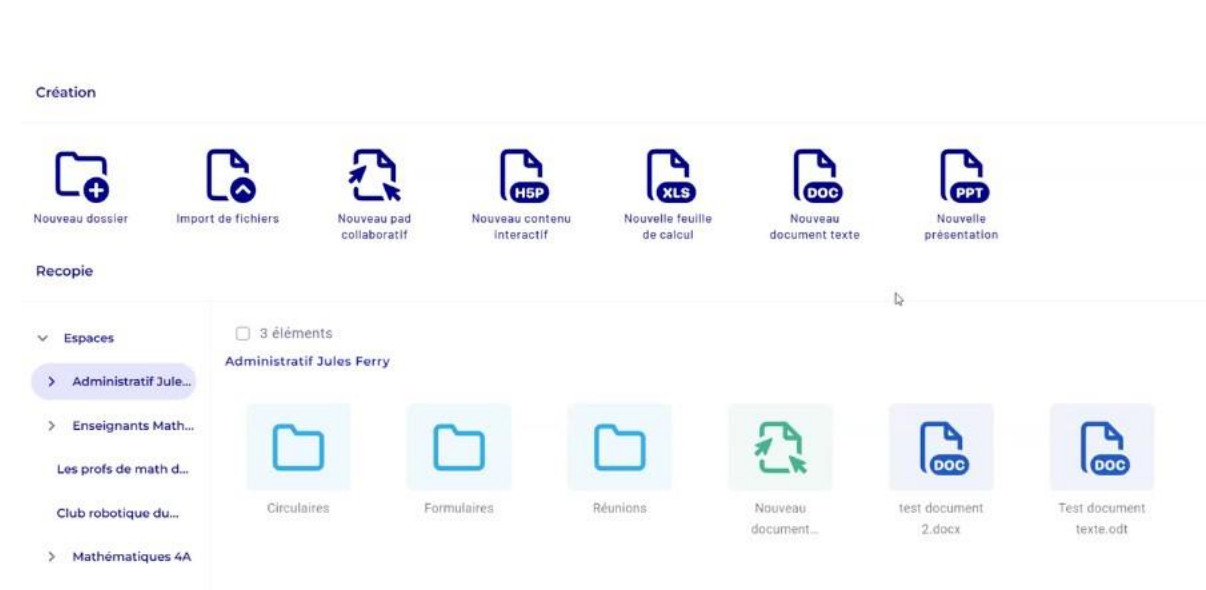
Création

H5P
XLS
DOC
PPT

Nouveau dossier

Import de fichiers

Nouveau pad collaboratif

Nouveau contenu interactif

Nouvelle feuille de calcul

Nouveau document texte

Nouvelle présentation

Recopie

Espaces

Administratif Jule...

Enseignants Math...

Les profs de math d...

Club robotique du...

Mathématiques 4A

3 éléments

Administratif Jules Ferry

DOC
DOC

Circulaires

Formulaires

Réunions

Nouveau document...

test document 2.docx

Test document texte.odt